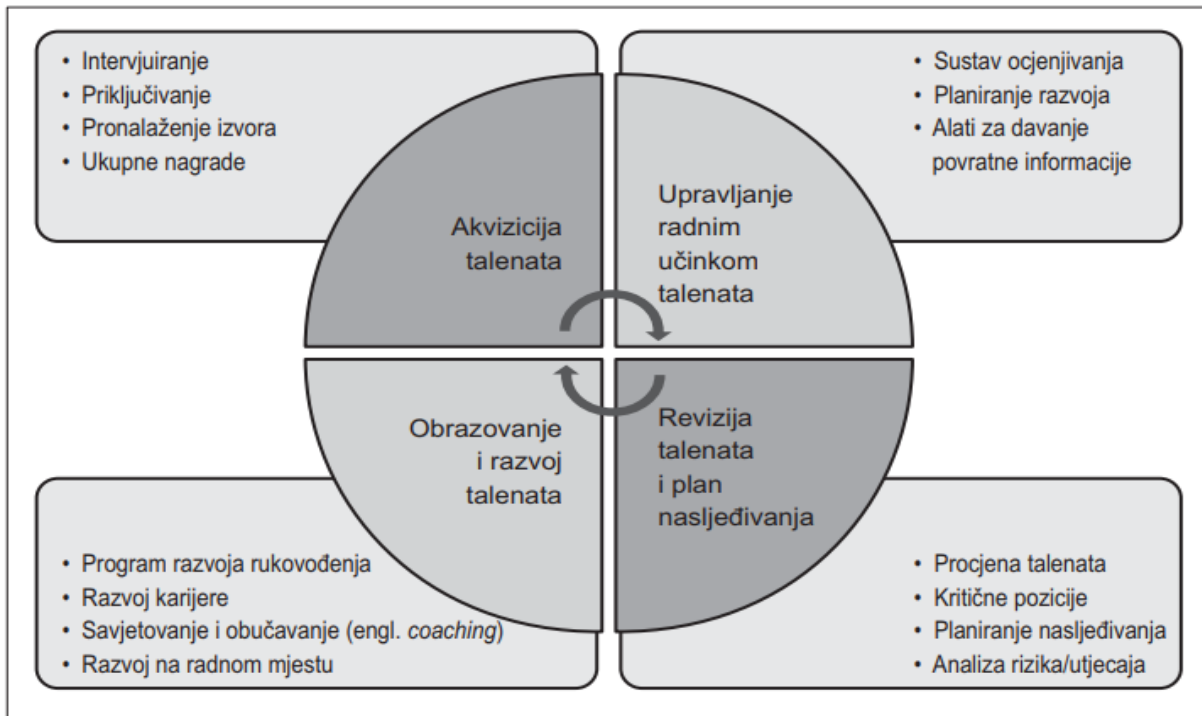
• Intervjuiranje
• Priključivanje
• Pronalaženje izvora
• Ukupne nagrade

• Sustav ocjenjivanja
• Planiranje razvoja
• Alati za davanje povratne informacije

Akvizicija talenata

Upravljanje radnim učinkom talenata

Obrazovanje i razvoj talenata

Revizija talenata i plan nasljeđivanja

• Program razvoja rukovođenja
• Razvoj karijere
• Savjetovanje i obučavanje (engl. *coaching*)
• Razvoj na radnom mjestu

• Procjena talenata
• Kritične pozicije
• Planiranje nasljeđivanja
• Analiza rizika/utjecaja